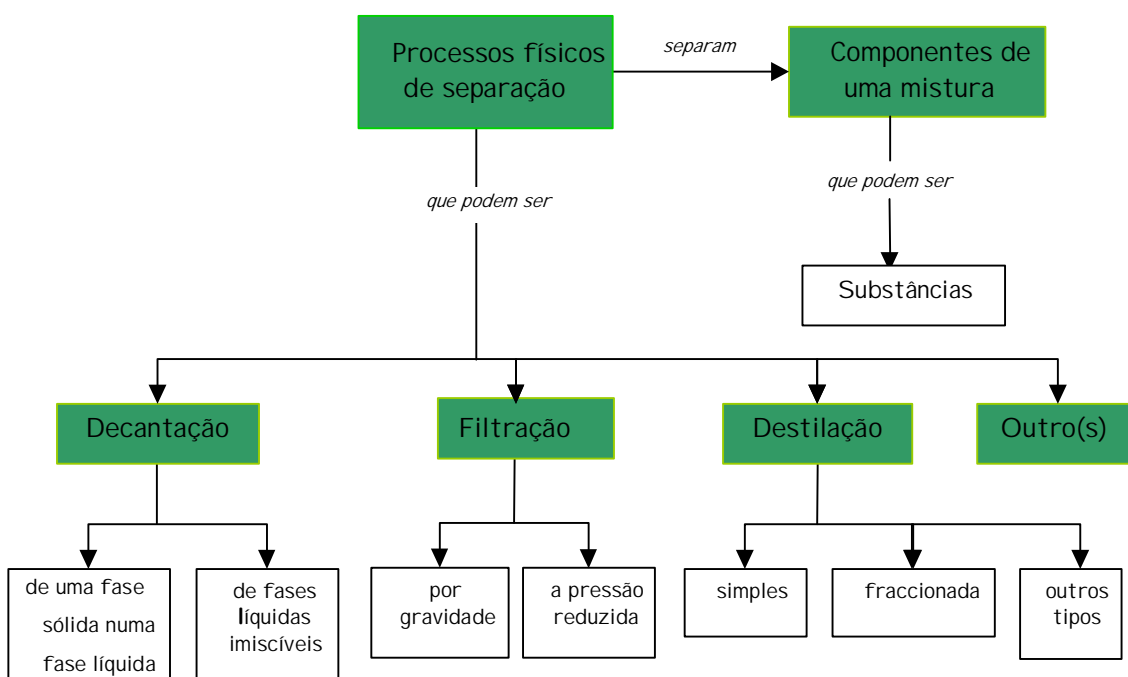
Processos físicos de separação

separam

Componentes de uma mistura

que podem ser

que podem ser

Substâncias

Decantação

Filtração

Destilação

Outro(s)

de uma fase sólida numa fase líquida

de fases líquidas imiscíveis

por gravidade

a pressão reduzida

simples

fraccionada

outros tipos